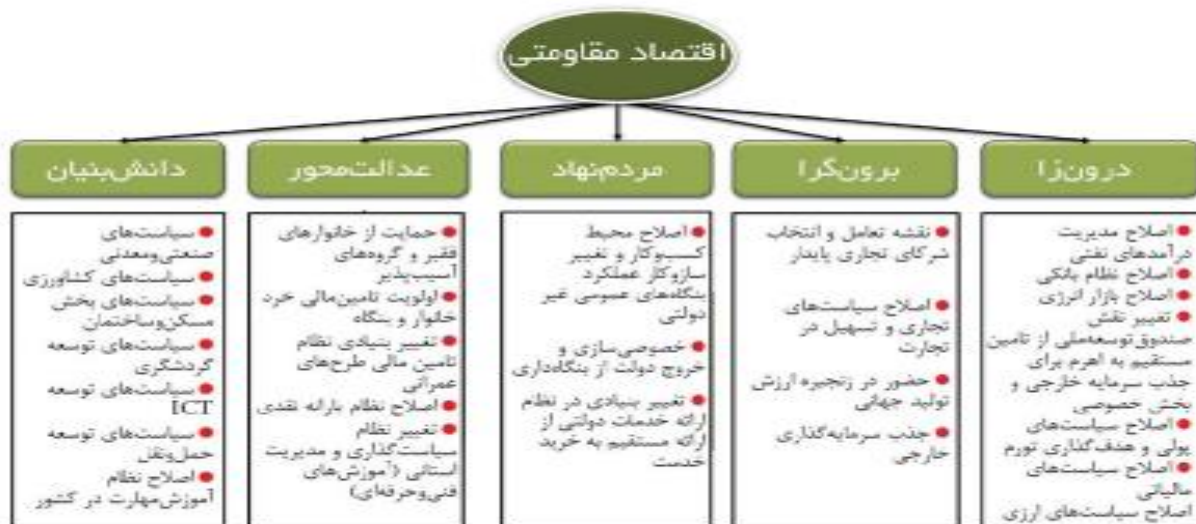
اقتصاد مقاومتی

درون‌زا

● اصلاح مدیریت درآمدهای نفتی
● اصلاح نظام بانکی
● اصلاح بازار انرژی
● تغییر نقش صندوق توسعه‌ملی از تامین مستقیم به اهرم برای جذب سرمایه خارجی و بخش خصوصی
● اصلاح سیاست‌های پولی و هدف‌گذاری تورم
● اصلاح سیاست‌های مالیاتی
اصلاح سیاست‌های ارزی

برون‌گرا

● نقشه تعامل و انتخاب شرکای تجاری پایدار
● اصلاح سیاست‌های تجاری و تسهیل در تجارت
● حضور در زنجیره ارزش تولید جهانی
● جذب سرمایه‌گذاری خارجی

مردم‌نهاد

● اصلاح محیط کسب‌وکار و تغییر سازوکار عملکرد بنگاه‌های عمومی غیر دولتی
● خصوصی‌سازی و خروج دولت از بنگاه‌داری
● تغییر بنیادی در نظام ارائه خدمات دولتی از ارائه مستقیم به خرید خدمت

عدالت‌محور

● حمایت از خانوارهای فقیر و گروه‌های آسیب‌پذیر
● اولویت تامین‌مالی خرد خانوار و بنگاه
● تغییر بنیادی نظام تامین مالی طرح‌های عمرانی
● اصلاح نظام یارانه نقدی
● تغییر نظام سیاست‌گذاری و مدیریت استانی (آموزش‌های فنی‌وحرفه‌ای)

دانش‌بنیان

● سیاست‌های صنعتی‌ومعدنی
● سیاست‌های کشاورزی
● سیاست‌های بخش مسکن‌وساختمان
● سیاست‌های توسعه گردشگری
● سیاست‌های توسعه ICT
● سیاست‌های توسعه حمل‌ونقل
● اصلاح نظام آموزش‌مهارت در کشور